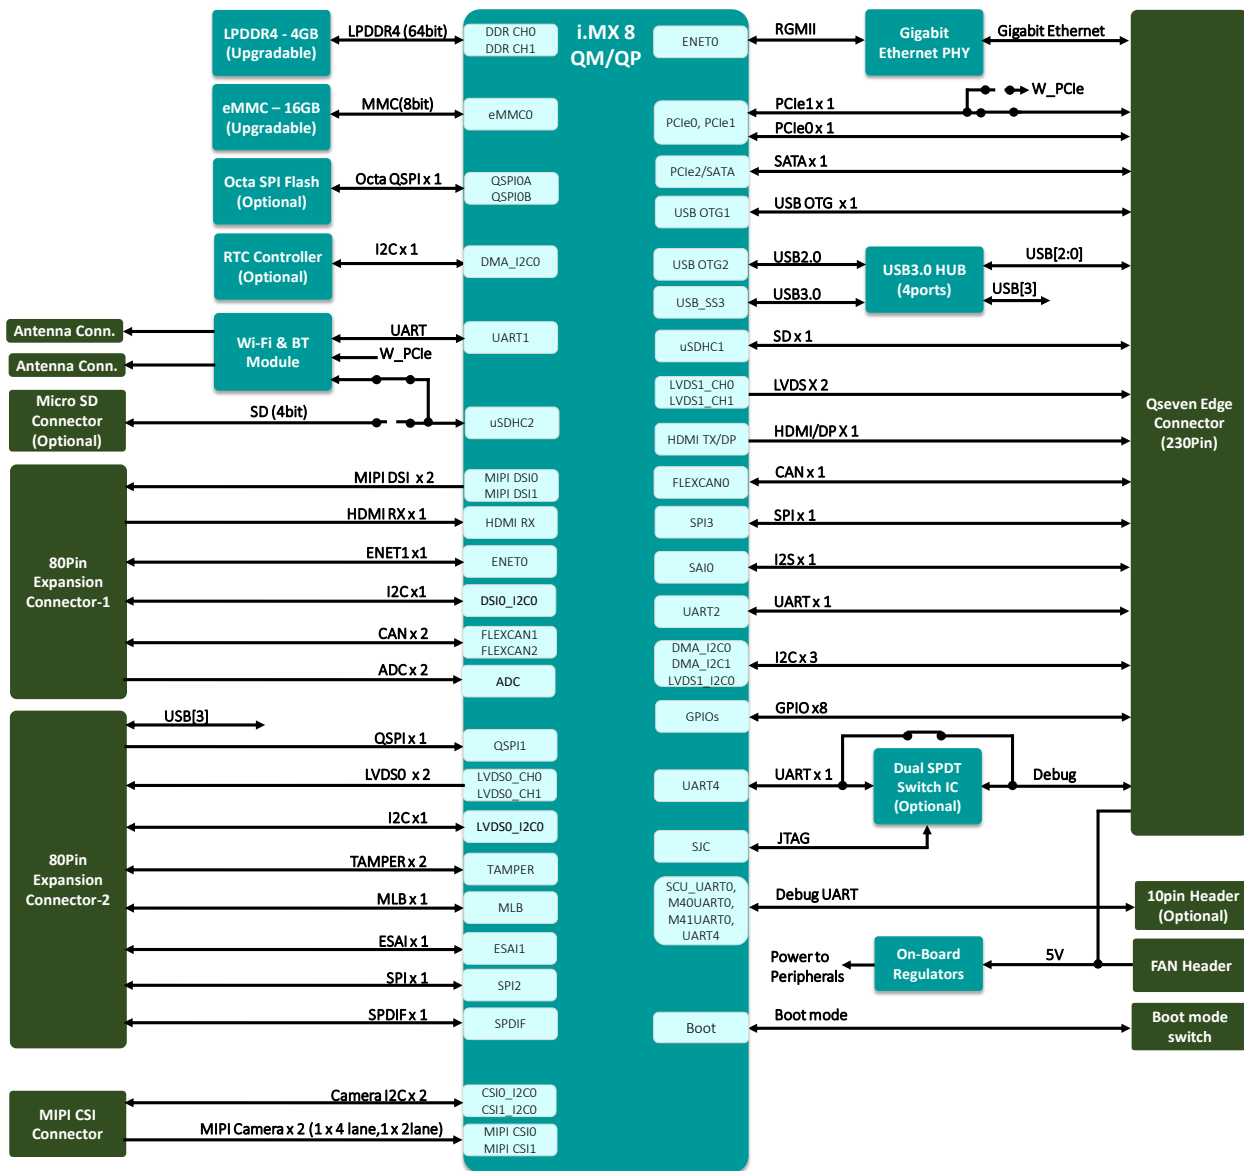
LPDDR4 - 4GB (Upgradable)
LPDDR4 (64bit)
DDR CH0
DDR CH1
i.MX 8 QM/QP
ENET0
RGMII
Gigabit Ethernet PHY
Gigabit Ethernet

eMMC – 16GB (Upgradable)
MMC(8bit)
eMMC0
PCIe0, PCIe1
PCIe1 x 1
PCIe0 x 1
W_PCIe

Octa SPI Flash (Optional)
Octa QSPI x 1
QSPI0A
QSPI0B
PCIe2/SATA
SATA x 1
USB OTG1
USB OTG x 1

RTC Controller (Optional)
I2C x 1
DMA_I2C0
USB OTG2
USB2.0
USB3.0 HUB (4ports)
USB[2:0]
USB_SS3
USB3.0
USB[3]

Antenna Conn.
Antenna Conn.
Wi-Fi & BT Module
UART
W_PCIe
UART1
uSDHC1
SD x 1

Micro SD Connector (Optional)
SD (4bit)
uSDHC2
LVDS1_CH0
LVDS1_CH1
LVDS X 2
HDMI TX/DP
HDMI/DP X 1
Qseven Edge Connector (230Pin)

80Pin Expansion Connector-1
MIPI DSI x 2
MIPI DSI0
MIPI DSI1
FLEXCAN0
CAN x 1
HDMI RX x 1
HDMI RX
SPI3
SPI x 1
ENET1 x1
ENET0
SAI0
I2S x 1
I2C x1
DSI0_I2C0
UART2
UART x 1
CAN x 2
FLEXCAN1
FLEXCAN2
DMA_I2C0
DMA_I2C1
LVDS1_I2C0
I2C x 3
ADC x 2
ADC
GPIOs
GPIO x8

80Pin Expansion Connector-2
USB[3]
QSPI x 1
QSPI1
LVDS0 x 2
LVDS0_CH0
LVDS0_CH1
UART4
UART x 1
Dual SPDT Switch IC (Optional)
Debug
I2C x1
LVDS0_I2C0
SJC
JTAG
TAMPER x 2
TAMPER
MLB x 1
MLB
SCU_UART0,
M40UART0,
M41UART0,
UART4
Debug UART
10pin Header (Optional)
ESAI x 1
ESAI1
Power to Peripherals
On-Board Regulators
5V
FAN Header
SPI x 1
SPI2
SPDIF x 1
SPDIF
Boot
Boot mode
Boot mode switch

MIPI CSI Connector
Camera I2C x 2
CSI0_I2C0
CSI1_I2C0
MIPI Camera x 2 (1 x 4 lane,1 x 2lane)
MIPI CSI0
MIPI CSI1